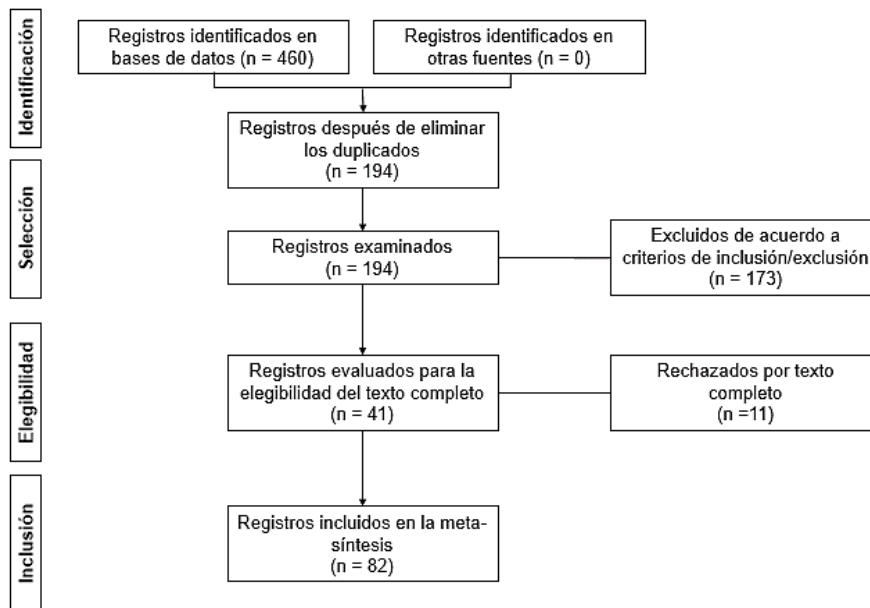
Identificación

Registros identificados en bases de datos (n = 460)

Registros identificados en otras fuentes (n = 0)

Registros después de eliminar los duplicados (n = 194)

Selección

Registros examinados (n = 194)

Excluidos de acuerdo a criterios de inclusión/exclusión (n = 173)

Elegibilidad

Registros evaluados para la elegibilidad del texto completo (n = 41)

Rechazados por texto completo (n =11)

Inclusión

Registros incluidos en la meta-síntesis (n = 82)